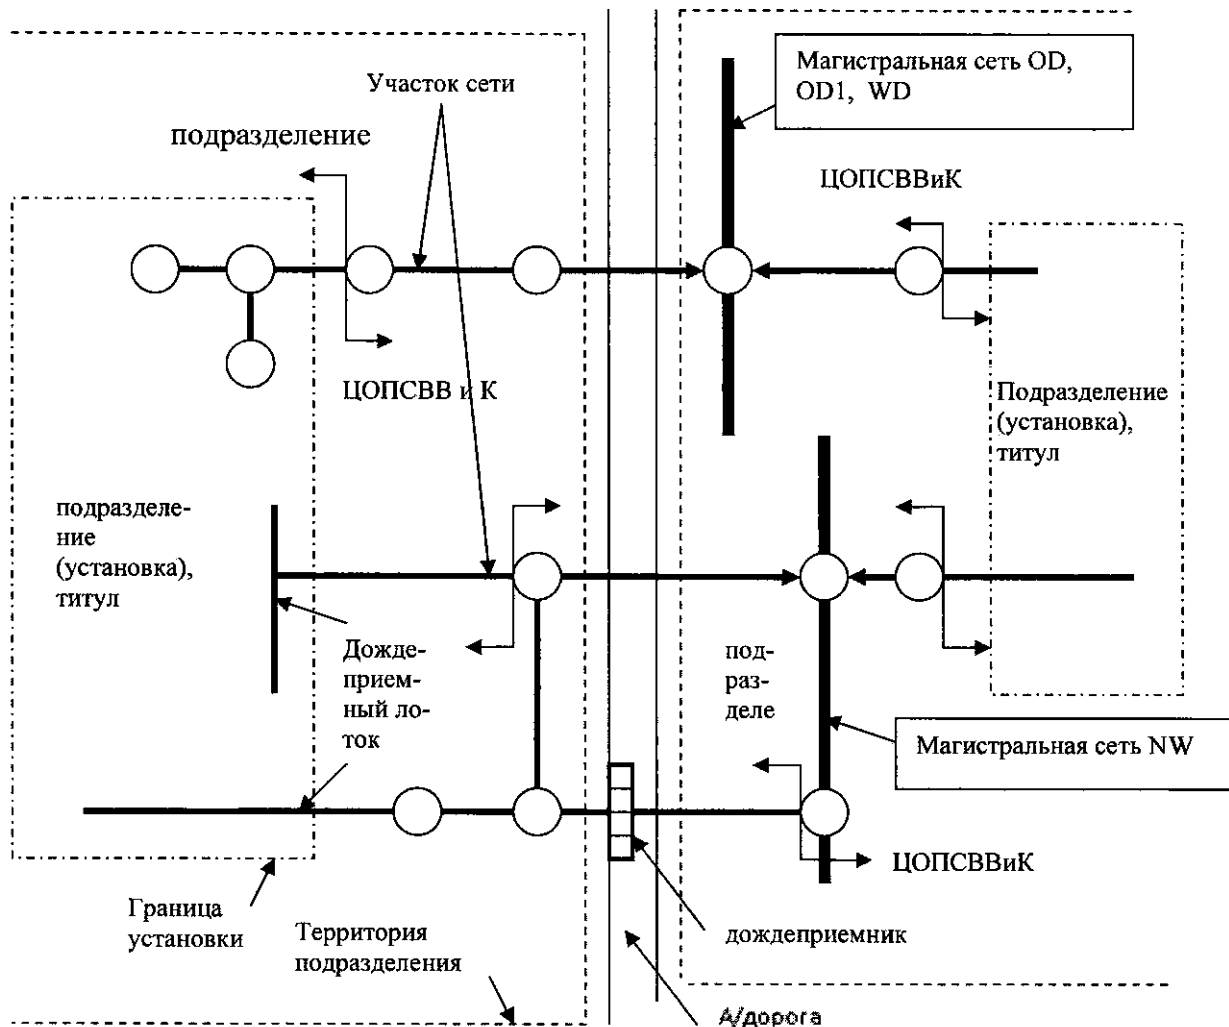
Участок сети

Магистральная сеть OD, OD1, WD

подразделение

ЦОПСВВиК

ЦОПСВВ и К

Подразделение (установка), титул

подразделение (установка), титул

Дождеприемный лоток

подразделе

Магистральная сеть NW

ЦОПСВВиК

Граница установки

Территория подразделения

дождеприемник

А/дорога